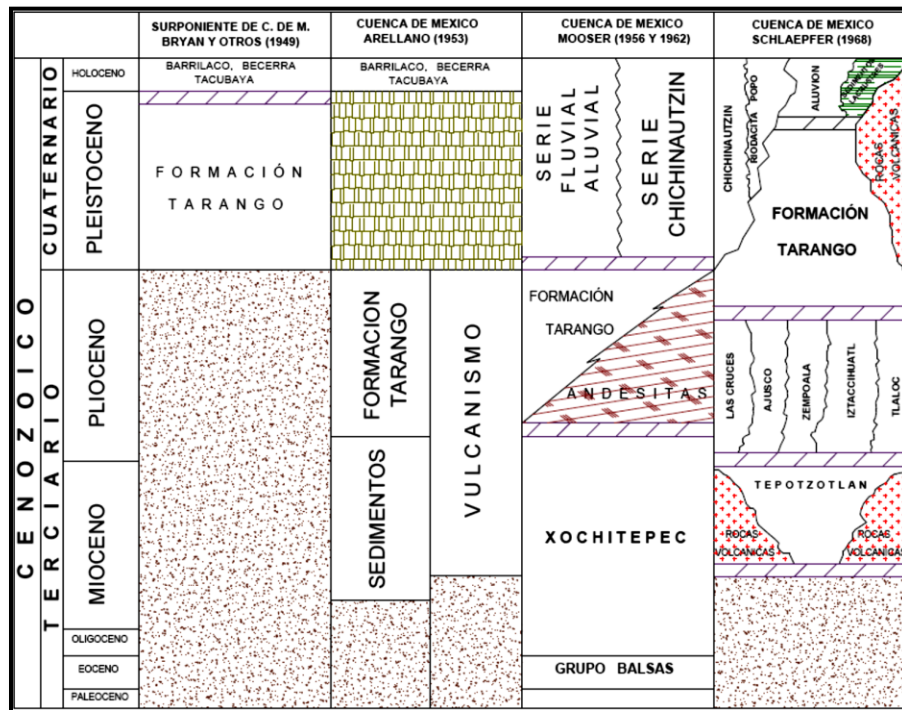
| | | SURPONIENTE DE C. DE M. BRYAN Y OTROS (1949) | CUENCA DE MEXICO ARELLANO (1953) | CUENCA DE MEXICO MOOSER (1956 Y 1962) | CUENCA DE MEXICO SCHLAEPFER (1968) |
|---|---|---|---|---|---|
| CENOZOICO | CUATERNARIO | HOLOCENO | BARRILACO, BECERRA TACUBAYA | BARRILACO, BECERRA TACUBAYA | SERIE FLUVIAL ALUVIAL / SERIE CHICHINAUTZIN | CHICHINAUTZIN / RIODACITA / POPO / ALUVION / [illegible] |
| | | PLEISTOCENO | FORMACIÓN TARANGO | | | ROCAS VOLCANICAS / FORMACIÓN TARANGO |
| | TERCIARIO | PLIOCENO | | FORMACION TARANGO / VULCANISMO | FORMACIÓN TARANGO / ANDESITAS | LAS CRUCES / AJUSCO / ZEMPOALA / IZTACCIHUATL / TLALOC |
| | | MIOCENO | | SEDIMENTOS | XOCHITEPEC | TEPOTZOTLAN / ROCAS VOLCANICAS / ROCAS VOLCANICAS |
| | | OLIGOCENO | | | | |
| | | EOCENO | | | GRUPO BALSAS | |
| | | PALEOCENO | | | | |